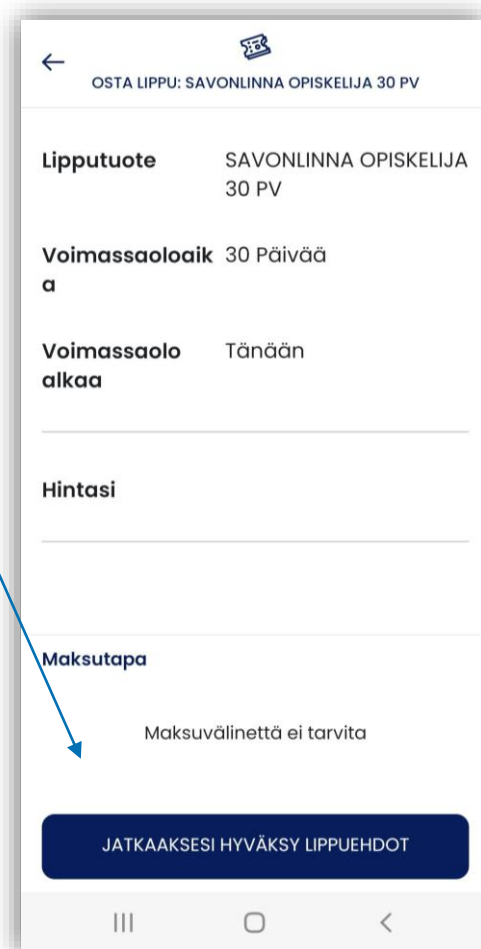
←

OSTA LIPPU: SAVONLINNA OPISKELIJA 30 PV

| | |
|---|---|
| Lipputuote | SAVONLINNA OPISKELIJA 30 PV |
| Voimassaoloaika | 30 Päivää |
| Voimassaolo alkaa | Tänään |

Hintasi

Maksutapa

Maksuvälinettä ei tarvita

JATKAAKSESI HYVÄKSY LIPPUEHDOT

III ○ <